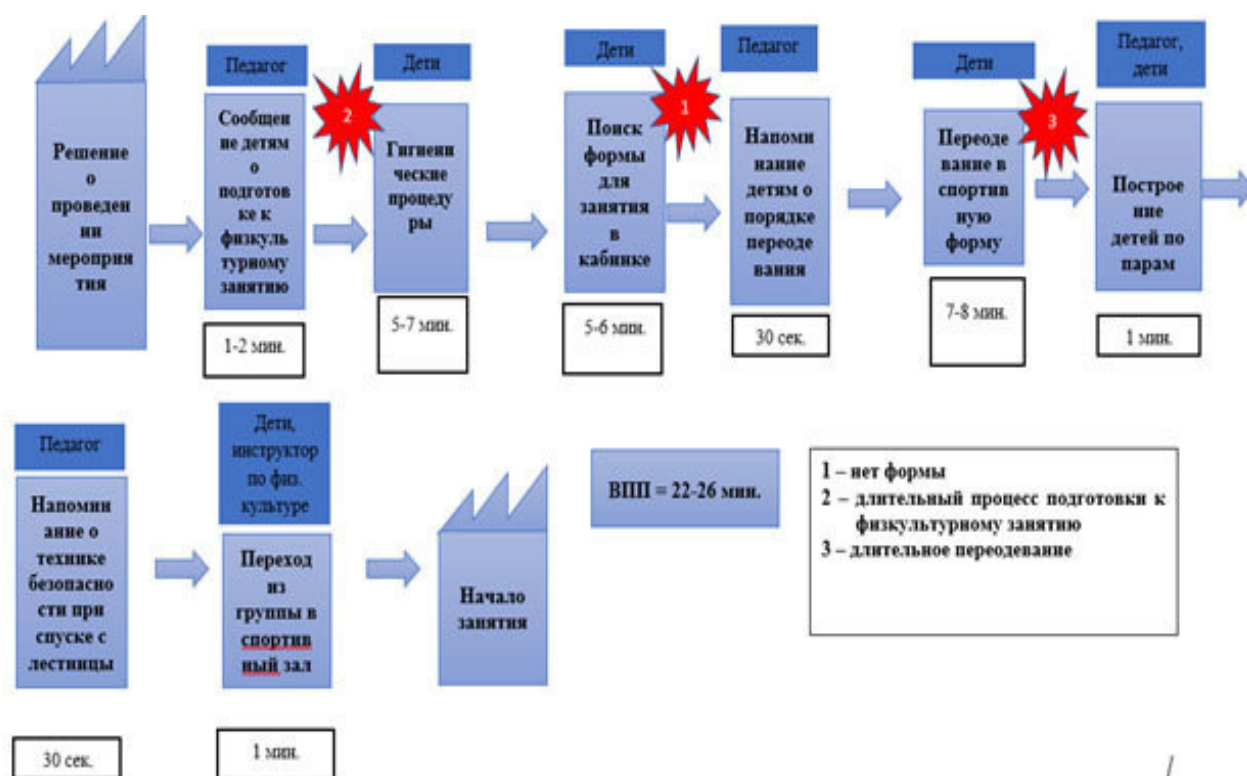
Решение о проведении мероприятия

Педагог

Сообщение детям о подготовке к физкультурному занятию

1-2 мин.

2

Дети

Гигиенические процедуры

5-7 мин.

Дети

Поиск формы для занятия в кабинке

5-6 мин.

1

Педагог

Напоминание детям о порядке переодевания

30 сек.

Дети

Переодевание в спортивную форму

7-8 мин.

3

Педагог, дети

Построение детей по парам

1 мин.

Педагог

Напоминание о технике безопасности при спуске с лестницы

30 сек.

Дети, инструктор по физ. культуре

Переход из группы в спортивный зал

1 мин.

Начало занятия

ВПП = 22-26 мин.

1 – нет формы
2 – длительный процесс подготовки к физкультурному занятию
3 – длительное переодевание